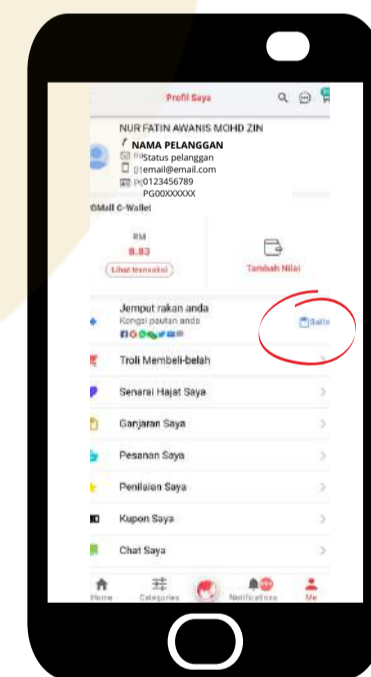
Profil Saya

NUR FATIN AWANIS MOHD ZIN
NAMA PELANGGAN
Status pelanggan
email@email.com
0123456789
PG00XXXXXX

GMall C-Wallet

RM
8.83
Lihat transaksi

Tambah Nilai

Jemput rakan anda
Kongsi pautan anda

Salin

Troli Membeli-belah

Senarai Hajat Saya

Ganjaran Saya

Pesanan Saya

Penilaian Saya

Kupon Saya

Chat Saya

Home
Categories
Notifications
Me